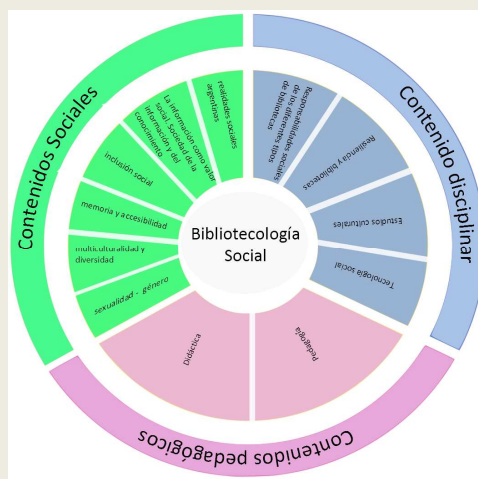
Contenidos Sociales

Contenido disciplinar

Contenidos pedagógicos

Bibliotecología Social

Realidades sociales argentinas

La información como valor social. Sociedad de la información y del conocimiento

Inclusión social

memoria y accesibilidad

multiculturalidad y diversidad

sexualidad - género

Responsabilidades sociales de los diferentes tipos de bibliotecas

Resiliencia y bibliotecas

Estudios culturales

Tecnología social

Pedagogía

Didáctica